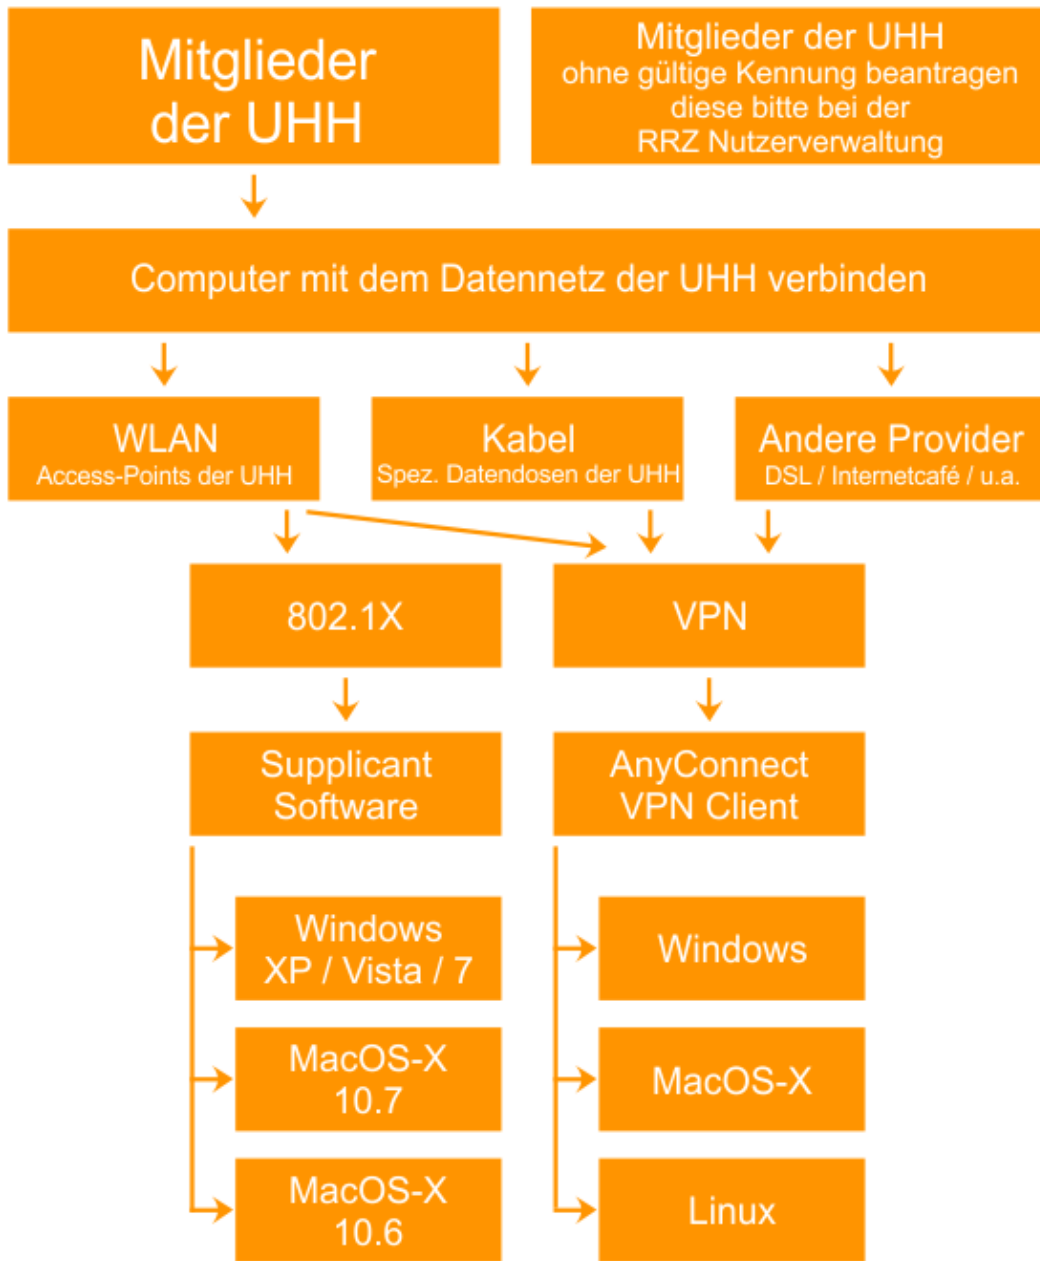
Mitglieder der UHH

Mitglieder der UHH ohne gültige Kennung beantragen diese bitte bei der RRZ Nutzerverwaltung

Computer mit dem Datennetz der UHH verbinden

WLAN
Access-Points der UHH

Kabel
Spez. Datendosen der UHH

Andere Provider
DSL / Internetcafé / u.a.

802.1X

VPN

Supplicant Software

AnyConnect VPN Client

Windows XP / Vista / 7

MacOS-X 10.7

MacOS-X 10.6

Windows

MacOS-X

Linux